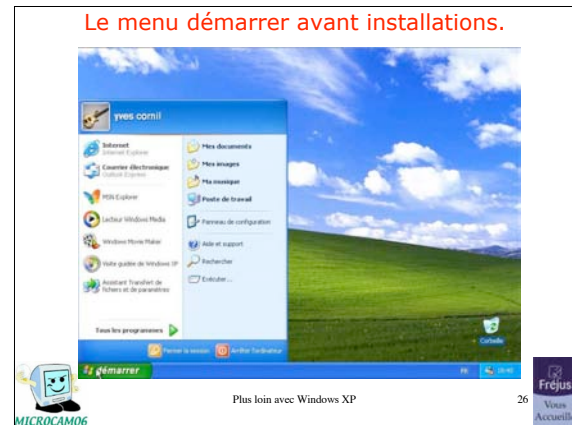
Le menu démarrer avant installations.

yves cornil

Internet
Internet Explorer

Courrier électronique
Outlook Express

MSN Explorer

Lecteur Windows Media

Windows Movie Maker

Visite guidée de Windows XP

Assistant Transfert de fichiers et de paramètres

Tous les programmes

Mes documents

Mes images

Ma musique

Poste de travail

Panneau de configuration

Aide et support

Rechercher

Exécuter...

Fermer la session

Arrêter l'ordinateur

démarrer

Corbeille

MICROCAM06

Plus loin avec Windows XP

26

Fréjus
Vous Accueille